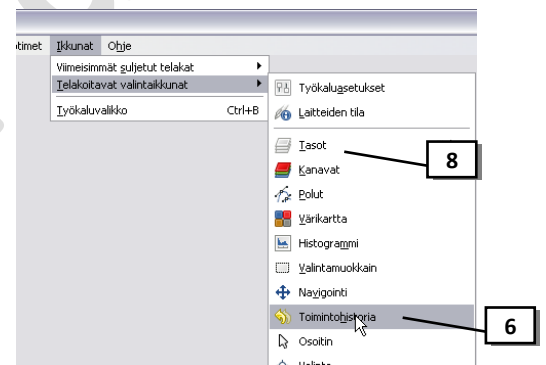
itimet Ikkunat Ohje

Viimeisimmät suljetut telakat
Telakoitavat valintaikkunat
Työkaluvalikko Ctrl+B

Työkaluasetukset
Laitteiden tila
Tasot
Kanavat
Polut
Värikartta
Histogrammi
Valintamuokkain
Navigointi
Toimintohistoria
Osoitin
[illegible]

8
6